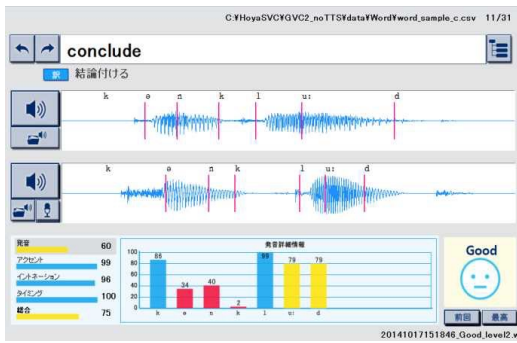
C:¥HoyaSVC¥GVC2_noTTS¥data¥Word¥word_sample_c.csv 11/31

conclude

訳 結論付ける

k ə n k l uː d

k ə n k l uː d

発音 60
アクセント 99
イントネーション 96
タイミング 100
総合 75

発音詳細情報

| | k | ə | n | k | l | uː | d |
|---|---|---|---|---|---|---|---|
| | 86 | 34 | 40 | 2 | 99 | 79 | 79 |

100
80
60
40
20
0

Good

前回 最高

20141017151846_Good_level2.v